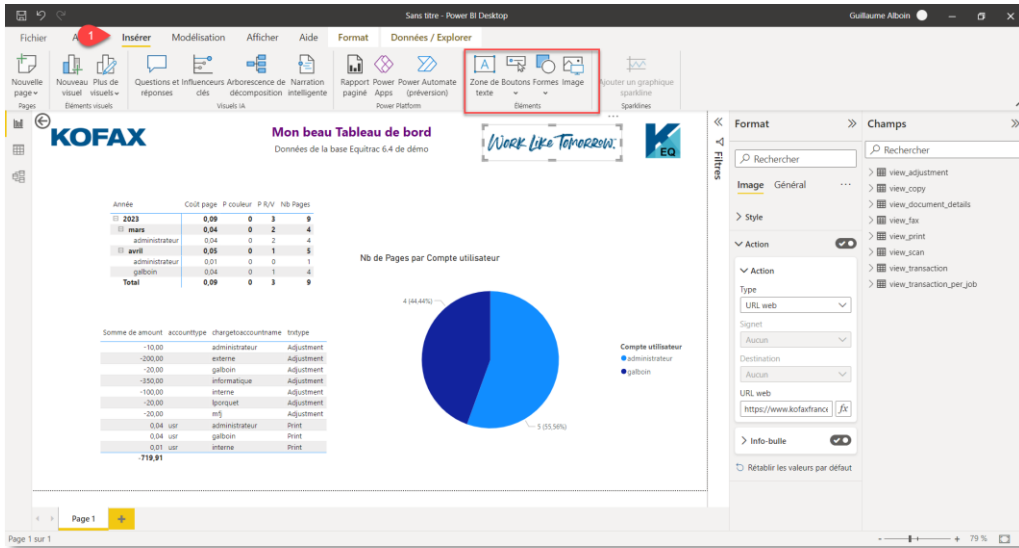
Sans titre - Power BI Desktop

Guillaume Alboin

Fichier A 1 Insérer Modélisation Afficher Aide Format Données / Explorer

Nouvelle page Pages
Nouveau visuel Plus de visuels Éléments visuels
Questions et réponses Influenceurs clés Arborescence de décomposition Narration intelligente Visuels IA
Rapport paginé Power Apps Power Automate (préversion) Power Platform
Zone de texte Boutons Formes Image Éléments
Ajouter un graphique sparkline Sparklines

KOFAX

Mon beau Tableau de bord

Données de la base Equitrac 6.4 de démo

Work Like Tomorrow.

EQ

| Année | Coût page | P couleur | P R/V | Nb Pages |
|---|---|---|---|---|
| 2023 | 0,09 | 0 | 3 | 9 |
| mars | 0,04 | 0 | 2 | 4 |
| administrateur | 0,04 | 0 | 2 | 4 |
| avril | 0,05 | 0 | 1 | 5 |
| administrateur | 0,01 | 0 | 0 | 1 |
| galboin | 0,04 | 0 | 1 | 4 |
| Total | 0,09 | 0 | 3 | 9 |

Nb de Pages par Compte utilisateur

4 (44,44%)

5 (55,56%)

Compte utilisateur
administrateur
galboin

| Somme de amount | accounttype | chargetoaccountname | tntype |
|---|---|---|---|
| -10,00 | | administrateur | Adjustment |
| -200,00 | | externe | Adjustment |
| -20,00 | | galboin | Adjustment |
| -350,00 | | informatique | Adjustment |
| -100,00 | | interne | Adjustment |
| -20,00 | | lporquet | Adjustment |
| -20,00 | | mfj | Adjustment |
| 0,04 | usr | administrateur | Print |
| 0,04 | usr | galboin | Print |
| 0,01 | usr | interne | Print |
| -719,91 | | | |

Filtres

Format
Rechercher
Image Général
Style
Action
Action
Type
URL web
Signet
Aucun
Destination
Aucun
URL web
https://www.kofaxfrance
fx
Info-bulle
Rétablir les valeurs par défaut

Champs
Rechercher
view_adjustment
view_copy
view_document_details
view_fax
view_print
view_scan
view_transaction
view_transaction_per_job

Page 1
+

Page 1 sur 1

79 %